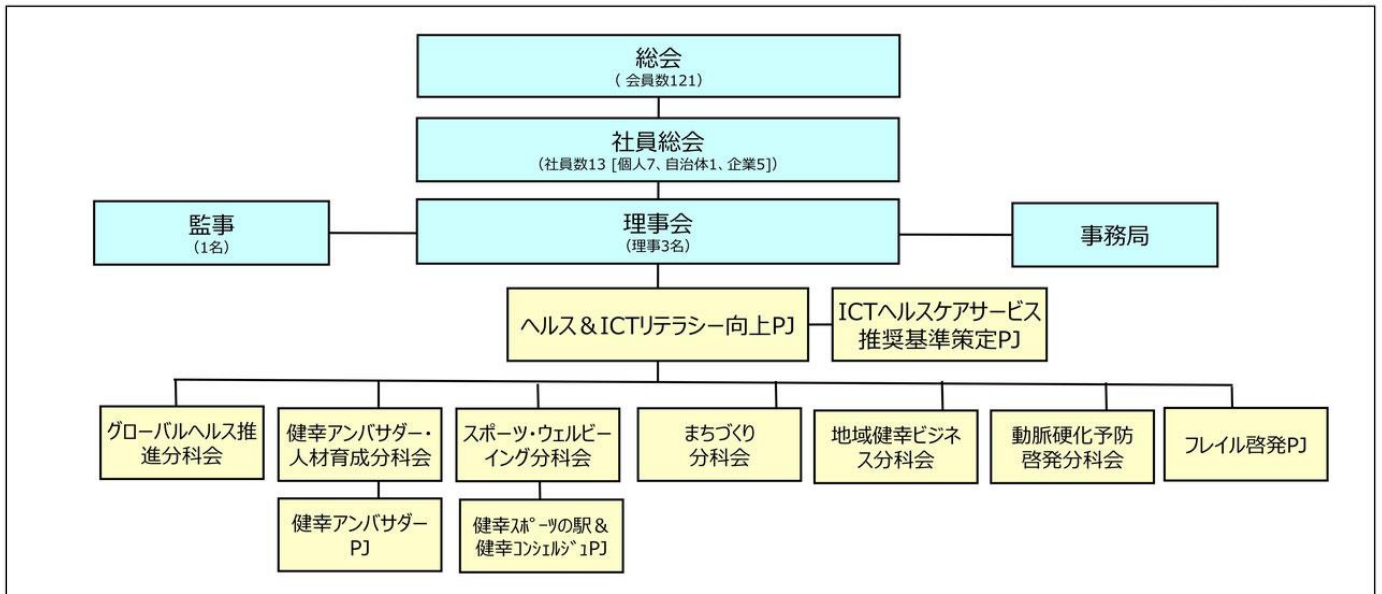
総会
（会員数121）

社員総会
（社員数13［個人7、自治体1、企業5］）

監事
（1名）

理事会
（理事3名）

事務局

ヘルス＆ICTリテラシー向上PJ

ICTヘルスケアサービス推奨基準策定PJ

グローバルヘルス推進分科会

健幸アンバサダー・人材育成分科会

健幸アンバサダーPJ

スポーツ・ウェルビーイング分科会

健幸ｽﾎﾟｰﾂの駅＆健幸ｺﾝｼｪﾙｼﾞｭPJ

まちづくり分科会

地域健幸ビジネス分科会

動脈硬化予防啓発分科会

フレイル啓発PJ